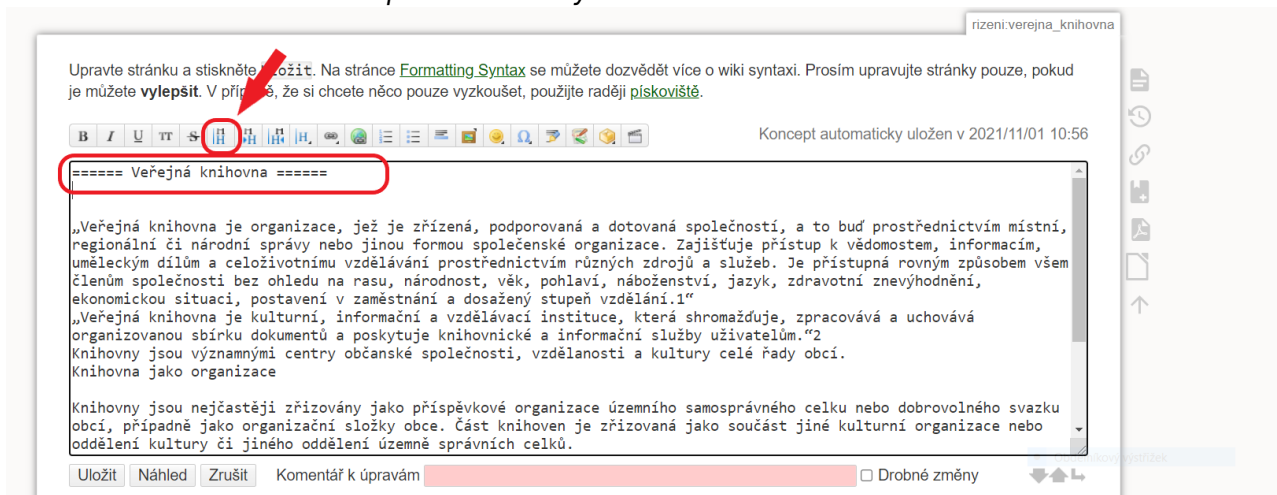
rizeni:verejna_knihovna

Upravte stránku a stiskněte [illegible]ložit. Na stránce Formatting Syntax se můžete dozvědět více o wiki syntaxi. Prosím upravujte stránky pouze, pokud je můžete vylepšit. V případě, že si chcete něco pouze vyzkoušet, použijte raději pískoviště.

B I U TT S

Koncept automaticky uložen v 2021/11/01 10:56

====== Veřejná knihovna ======

„Veřejná knihovna je organizace, jež je zřízená, podporovaná a dotovaná společností, a to buď prostřednictvím místní, regionální či národní správy nebo jinou formou společenské organizace. Zajišťuje přístup k vědomostem, informacím, uměleckým dílům a celoživotnímu vzdělávání prostřednictvím různých zdrojů a služeb. Je přístupná rovným způsobem všem členům společnosti bez ohledu na rasu, národnost, věk, pohlaví, náboženství, jazyk, zdravotní znevýhodnění, ekonomickou situaci, postavení v zaměstnání a dosažený stupeň vzdělání.1“
„Veřejná knihovna je kulturní, informační a vzdělávací instituce, která shromažďuje, zpracovává a uchovává organizovanou sbírku dokumentů a poskytuje knihovnické a informační služby uživatelům.“2
Knihovny jsou významnými centry občanské společnosti, vzdělanosti a kultury celé řady obcí.
Knihovna jako organizace

Knihovny jsou nejčastěji zřizovány jako příspěvkové organizace územního samosprávného celku nebo dobrovolného svazku obcí, případně jako organizační složky obce. Část knihoven je zřizovaná jako součást jiné kulturní organizace nebo oddělení kultury či jiného oddělení územně správních celků.

Uložit Náhled Zrušit Komentář k úpravám Drobné změny